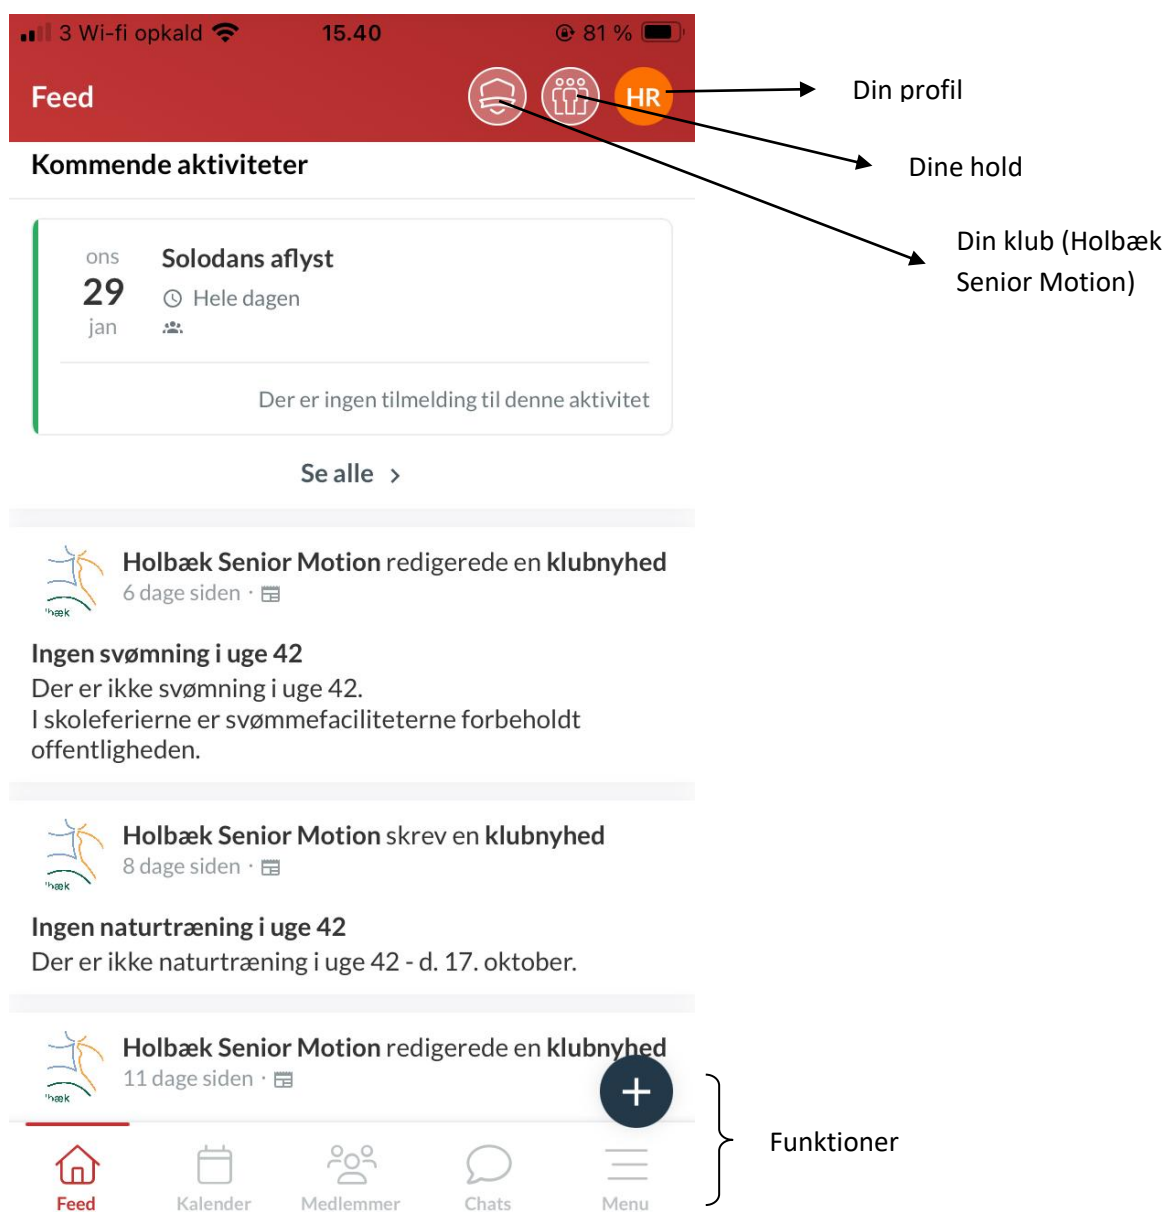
3 Wi-fi opkald 15.40 81 %

Feed HR

Din profil

Dine hold

Din klub (Holbæk Senior Motion)

Kommende aktiviteter

ons 29 jan

Solodans aflyst

Hele dagen

Der er ingen tilmelding til denne aktivitet

Se alle >

Holbæk Senior Motion redigerede en klubnyhed
6 dage siden ·

Ingen svømning i uge 42
Der er ikke svømning i uge 42.
I skoleferierne er svømmefaciliteterne forbeholdt offentligheden.

Holbæk Senior Motion skrev en klubnyhed
8 dage siden ·

Ingen naturtræning i uge 42
Der er ikke naturtræning i uge 42 - d. 17. oktober.

Holbæk Senior Motion redigerede en klubnyhed
11 dage siden ·

Funktioner

Feed Kalender Medlemmer Chats Menu